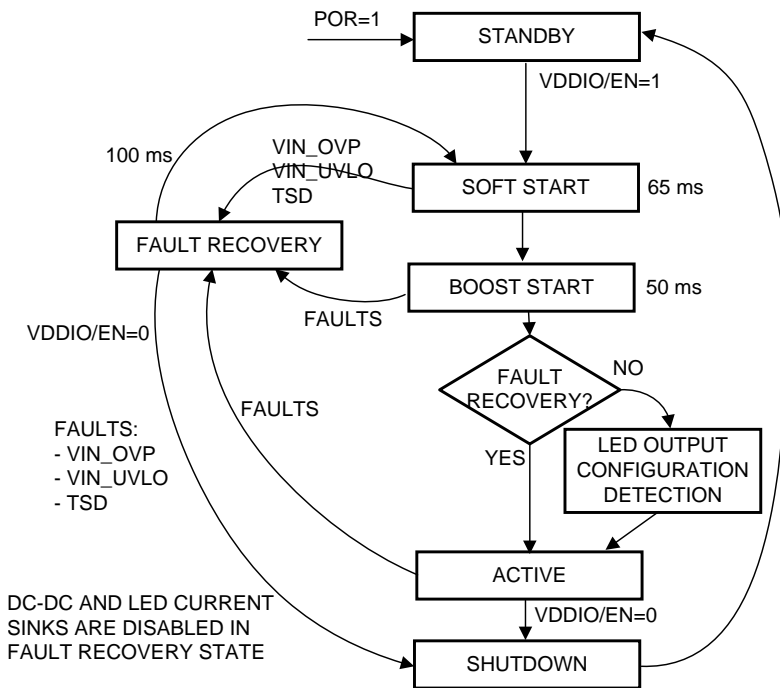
POR=1

STANDBY

VDDIO/EN=1

100 ms

VIN_OVP
VIN_UVLO
TSD

SOFT START

65 ms

FAULT RECOVERY

BOOST START

50 ms

FAULTS

VDDIO/EN=0

FAULT RECOVERY?

NO

FAULTS

FAULTS:
- VIN_OVP
- VIN_UVLO
- TSD

YES

LED OUTPUT CONFIGURATION DETECTION

ACTIVE

VDDIO/EN=0

DC-DC AND LED CURRENT SINKS ARE DISABLED IN FAULT RECOVERY STATE

SHUTDOWN